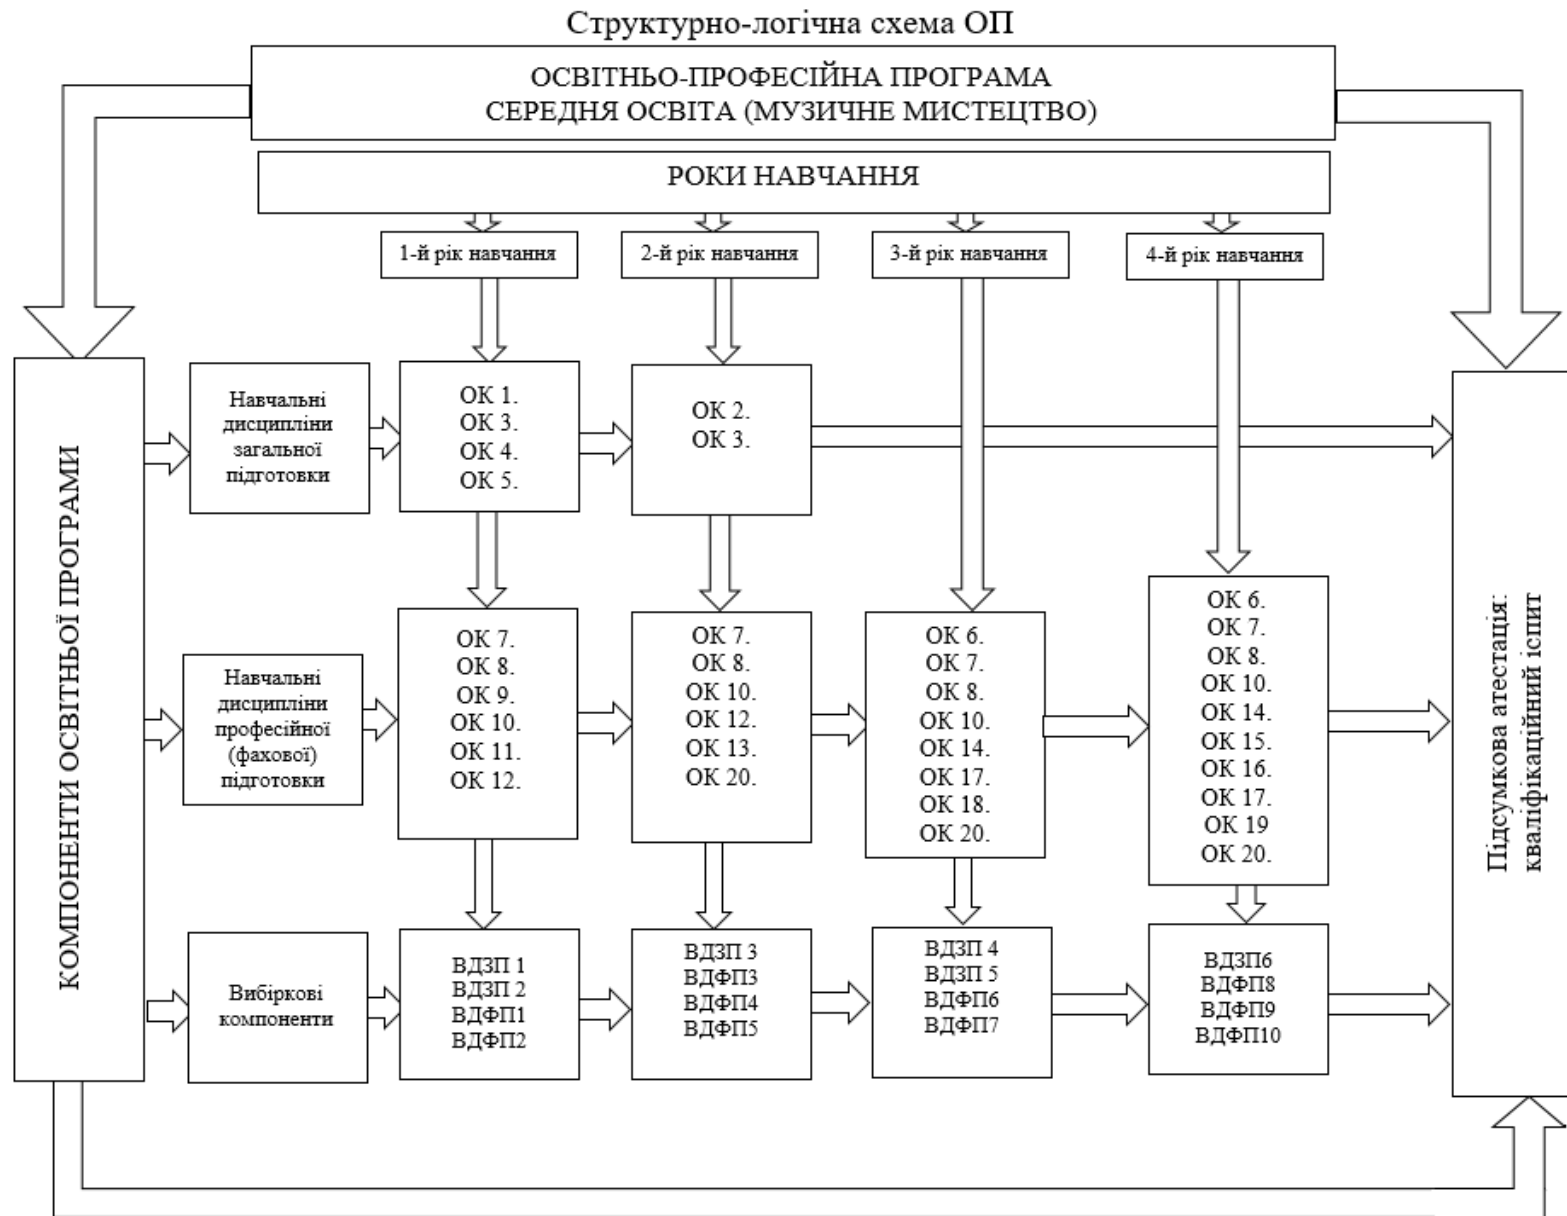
Структурно-логічна схема ОП

ОСВІТНЬО-ПРОФЕСІЙНА ПРОГРАМА
СЕРЕДНЯ ОСВІТА (МУЗИЧНЕ МИСТЕЦТВО)

РОКИ НАВЧАННЯ

1-й рік навчання

2-й рік навчання

3-й рік навчання

4-й рік навчання

КОМПОНЕНТИ ОСВІТНЬОЇ ПРОГРАМИ

Навчальні дисципліни загальної підготовки

ОК 1.
ОК 3.
ОК 4.
ОК 5.

ОК 2.
ОК 3.

Навчальні дисципліни професійної (фахової) підготовки

ОК 7.
ОК 8.
ОК 9.
ОК 10.
ОК 11.
ОК 12.

ОК 7.
ОК 8.
ОК 10.
ОК 12.
ОК 13.
ОК 20.

ОК 6.
ОК 7.
ОК 8.
ОК 10.
ОК 14.
ОК 17.
ОК 18.
ОК 20.

ОК 6.
ОК 7.
ОК 8.
ОК 10.
ОК 14.
ОК 15.
ОК 16.
ОК 17.
ОК 19
ОК 20.

Вибіркові компоненти

ВДЗП 1
ВДЗП 2
ВДФП1
ВДФП2

ВДЗП 3
ВДФП3
ВДФП4
ВДФП5

ВДЗП 4
ВДЗП 5
ВДФП6
ВДФП7

ВДЗП6
ВДФП8
ВДФП9
ВДФП10

Підсумкова атестація: кваліфікаційний іспит